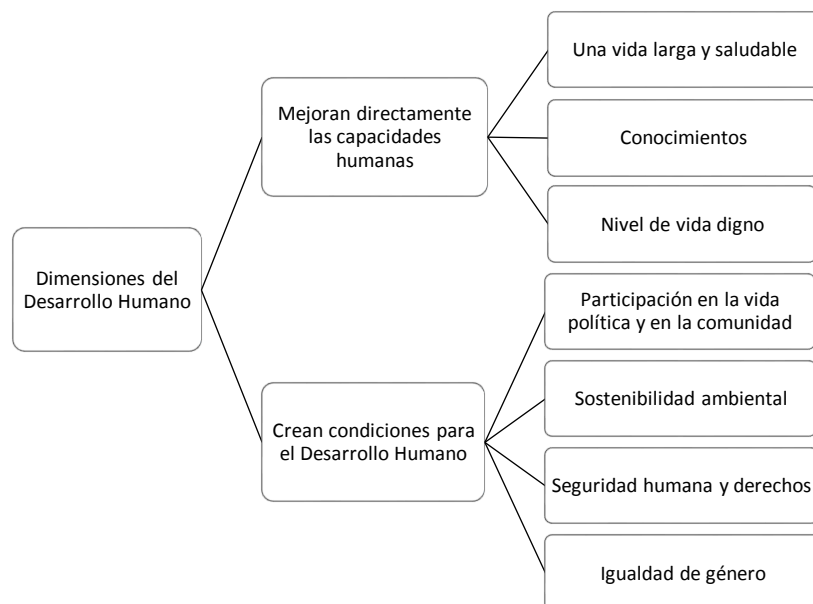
Dimensiones del Desarrollo Humano

Mejoran directamente las capacidades humanas

Una vida larga y saludable

Conocimientos

Nivel de vida digno

Crean condiciones para el Desarrollo Humano

Participación en la vida política y en la comunidad

Sostenibilidad ambiental

Seguridad humana y derechos

Igualdad de género